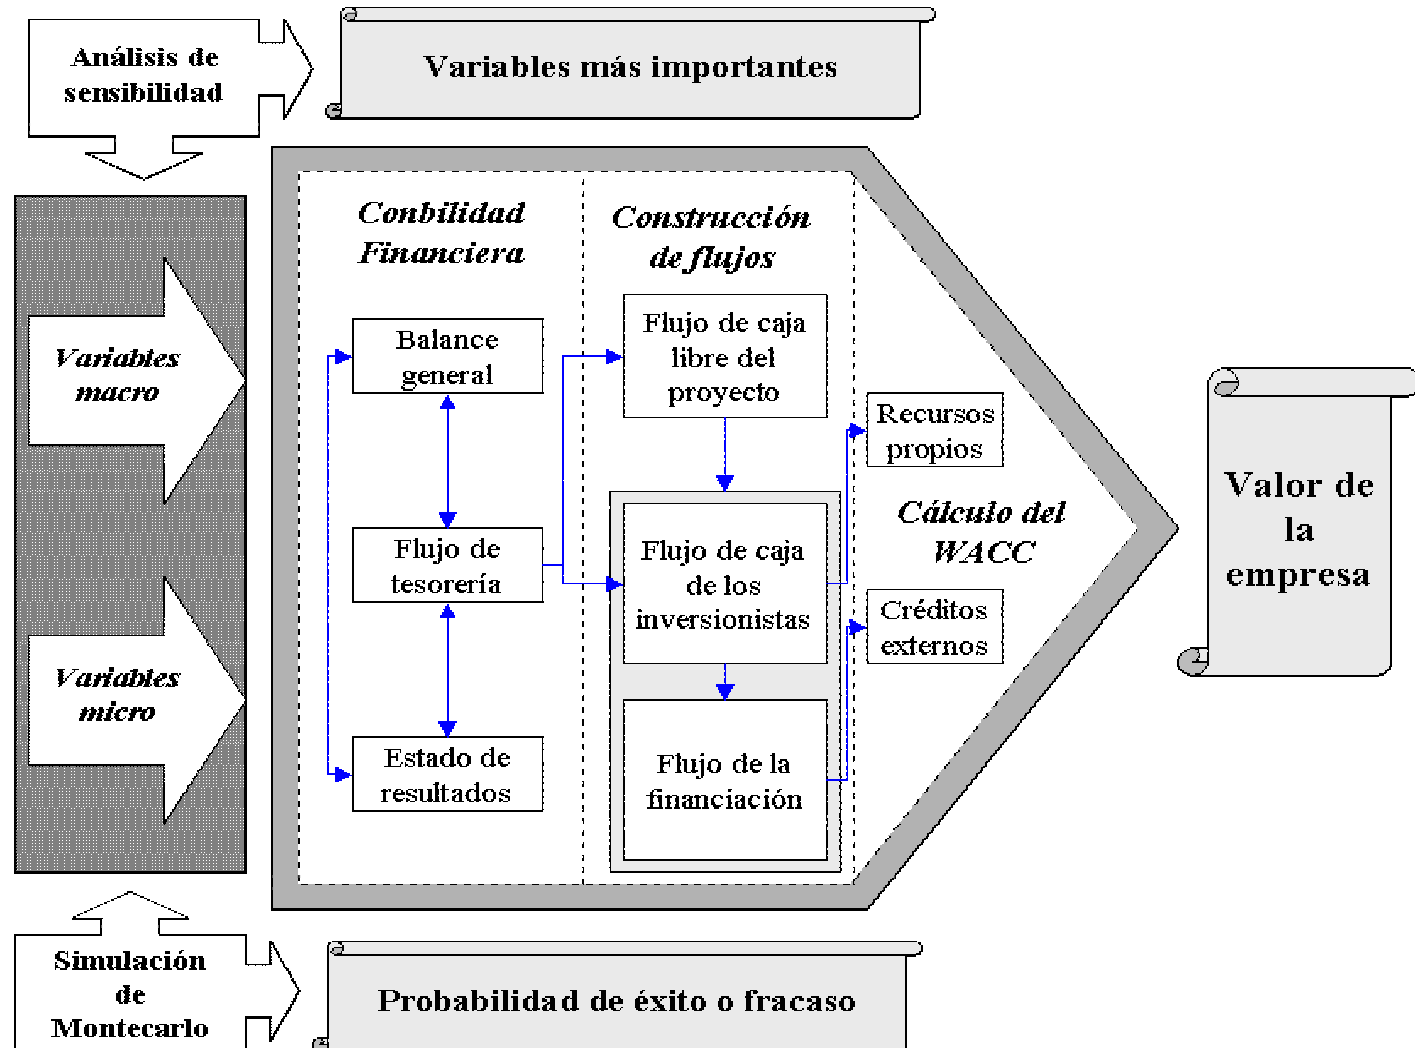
Análisis de sensibilidad

Variables más importantes

Variables macro

Variables micro

Conbilidad Financiera

Balance general

Flujo de tesorería

Estado de resultados

Construcción de flujos

Flujo de caja libre del proyecto

Flujo de caja de los inversionistas

Flujo de la financiación

Recursos propios

Créditos externos

Cálculo del WACC

Valor de la empresa

Simulación de Montecarlo

Probabilidad de éxito o fracaso